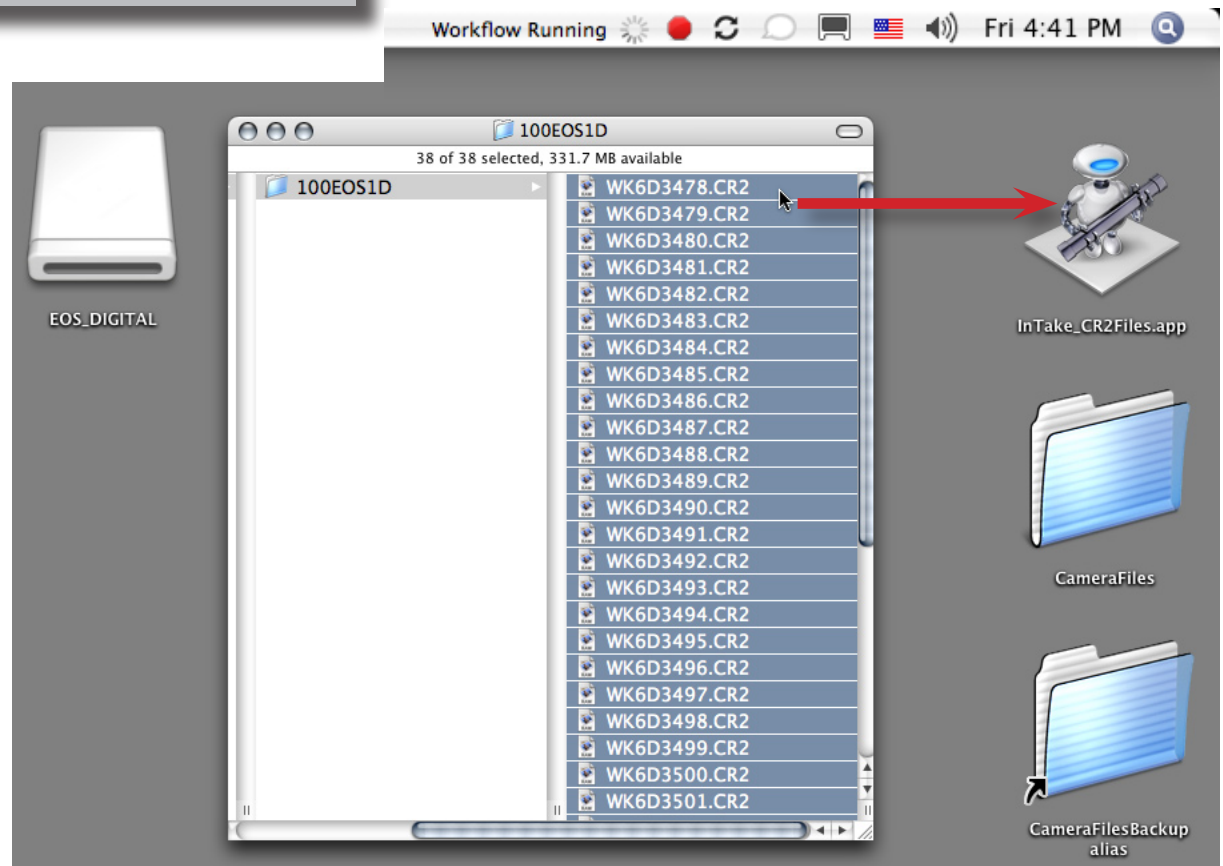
Workflow Running Fri 4:41 PM

EOS_DIGITAL

100EOS1D

38 of 38 selected, 331.7 MB available

100EOS1D

WK6D3478.CR2
WK6D3479.CR2
WK6D3480.CR2
WK6D3481.CR2
WK6D3482.CR2
WK6D3483.CR2
WK6D3484.CR2
WK6D3485.CR2
WK6D3486.CR2
WK6D3487.CR2
WK6D3488.CR2
WK6D3489.CR2
WK6D3490.CR2
WK6D3491.CR2
WK6D3492.CR2
WK6D3493.CR2
WK6D3494.CR2
WK6D3495.CR2
WK6D3496.CR2
WK6D3497.CR2
WK6D3498.CR2
WK6D3499.CR2
WK6D3500.CR2
WK6D3501.CR2

InTake_CR2Files.app

CameraFiles

CameraFilesBackup alias